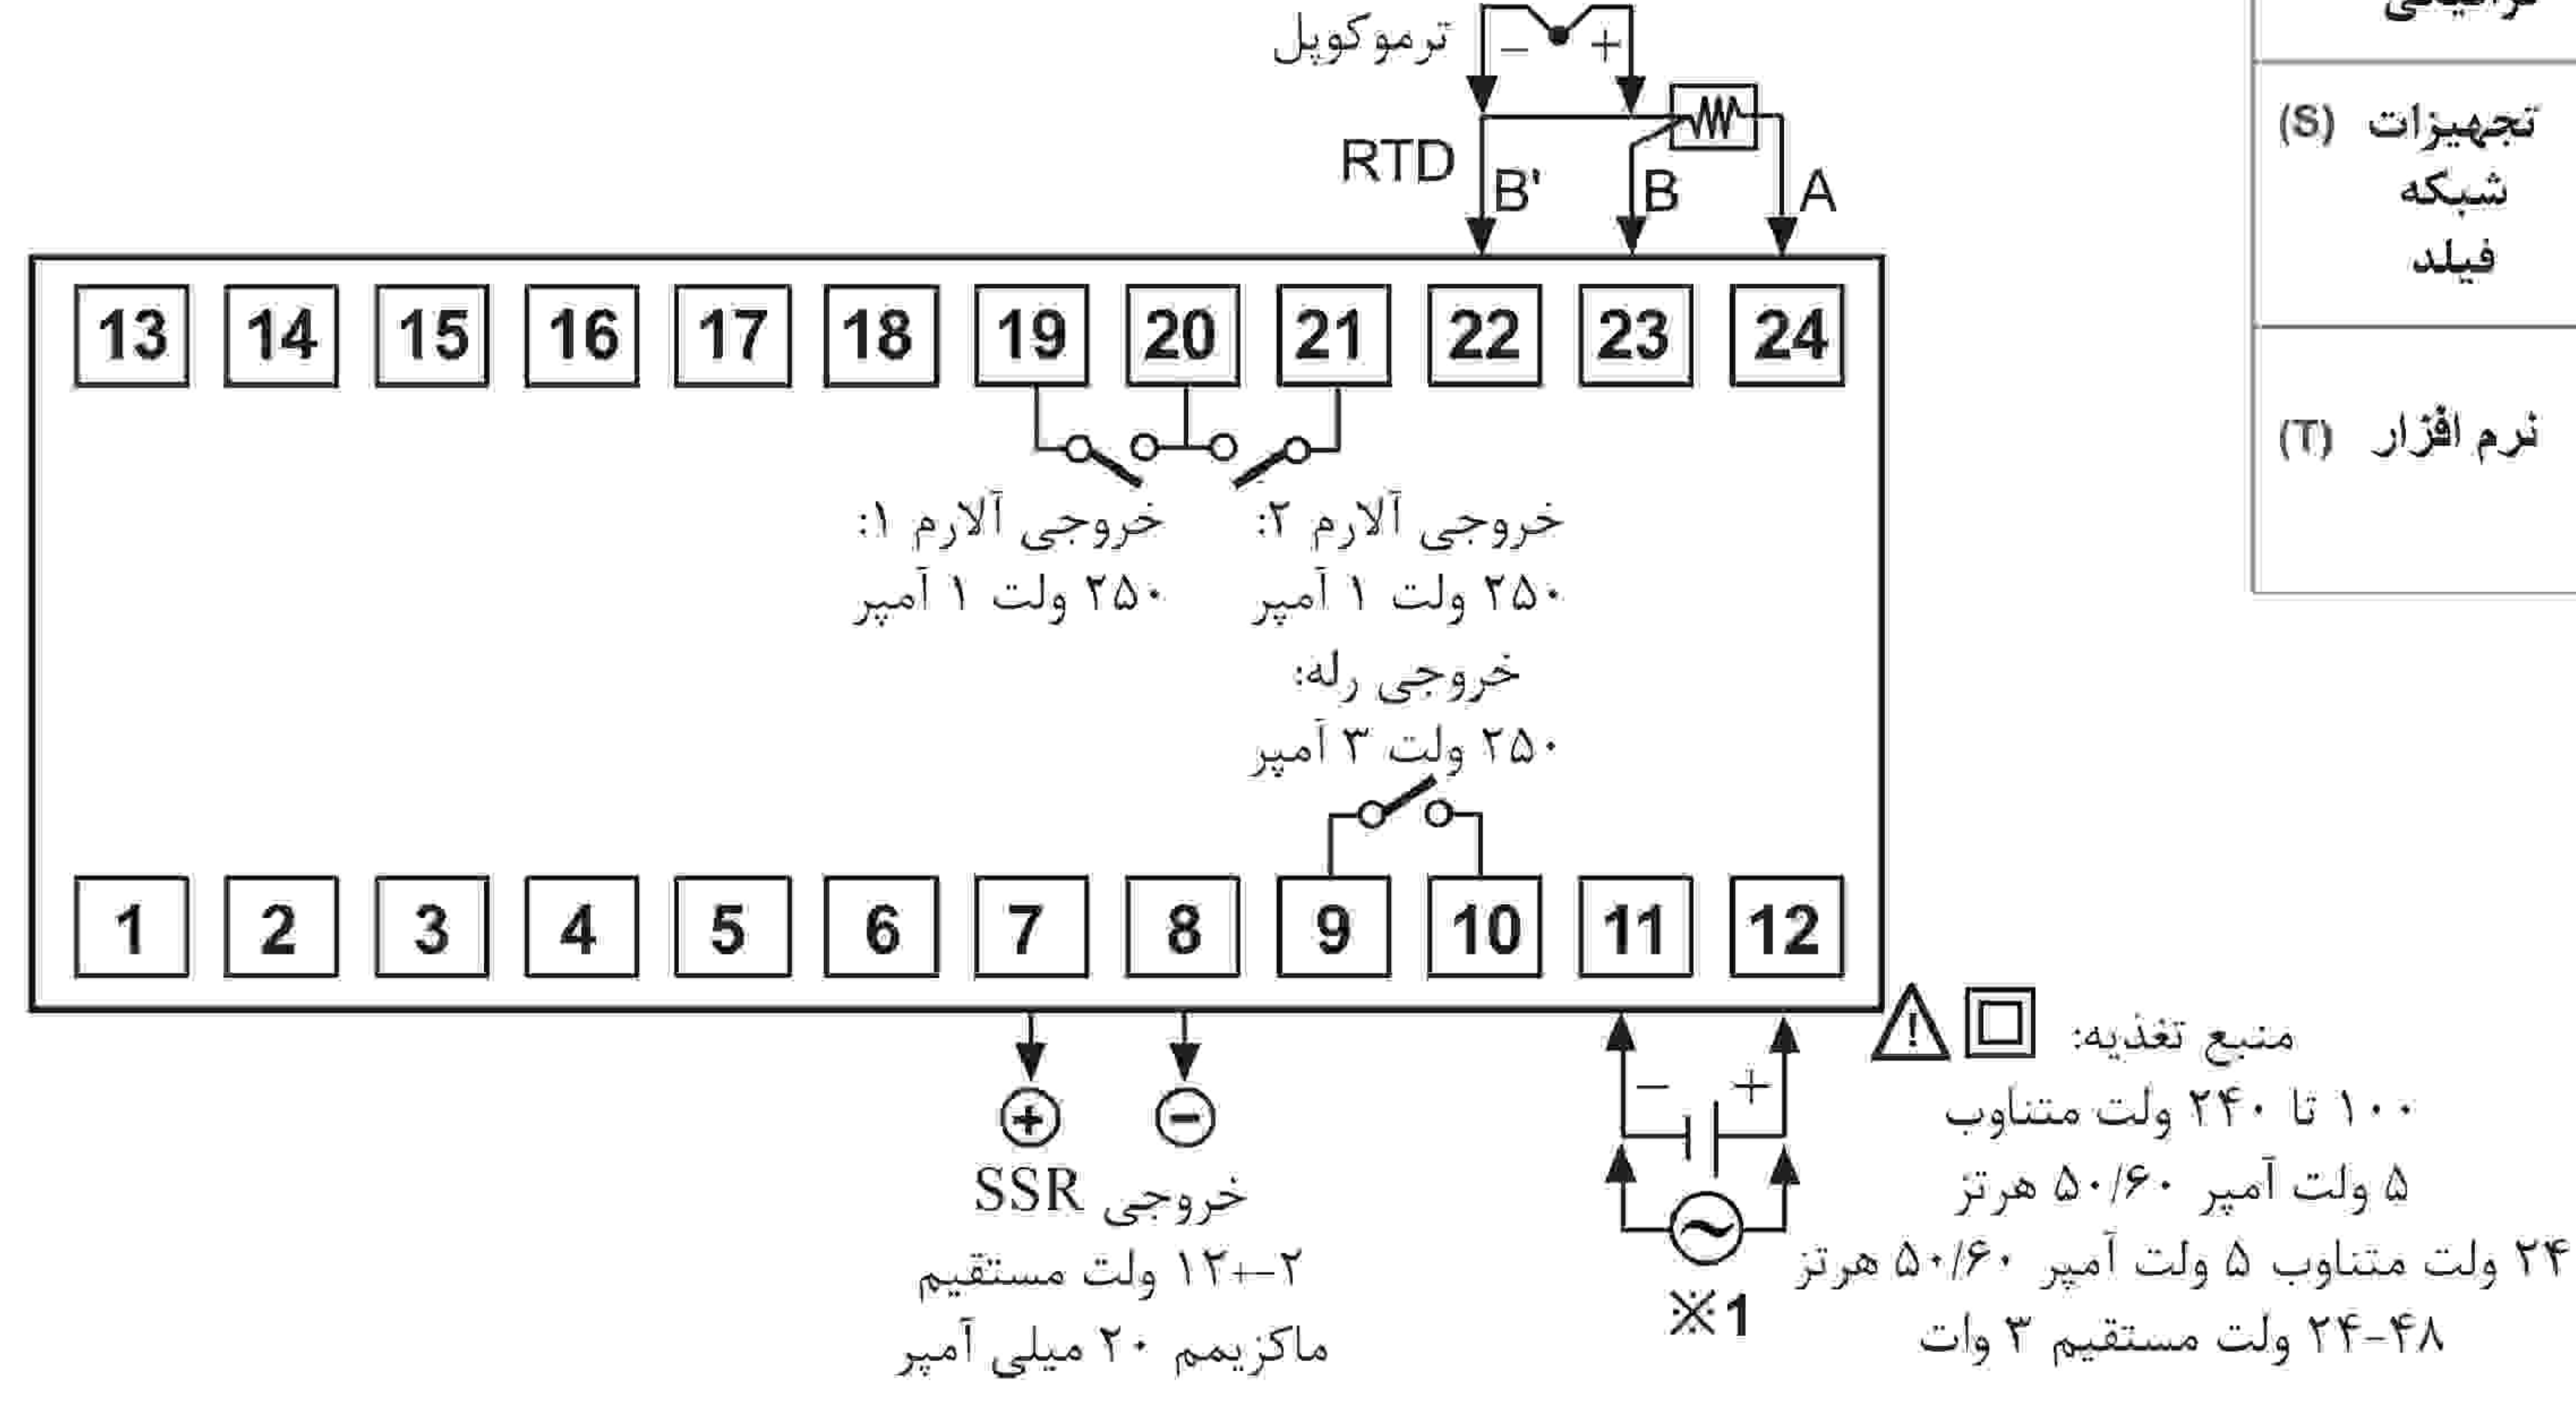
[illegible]

تجهیزات (S)
شبکه
فیلد

نرم افزار (T)

ترموکوپل
$-$ $+$
RTD
B'
B
A

| 13 | 14 | 15 | 16 | 17 | 18 | 19 | 20 | 21 | 22 | 23 | 24 |
|---|---|---|---|---|---|---|---|---|---|---|---|

خروجی آلارم ۱:
۲۵۰ ولت ۱ آمپر

خروجی آلارم ۲:
۲۵۰ ولت ۱ آمپر

خروجی رله:
۲۵۰ ولت ۳ آمپر

| 1 | 2 | 3 | 4 | 5 | 6 | 7 | 8 | 9 | 10 | 11 | 12 |
|---|---|---|---|---|---|---|---|---|---|---|---|

$+$ $-$
خروجی SSR
۲–۱۲+ ولت مستقیم
ماکزیمم ۲۰ میلی آمپر

$-$ $+$
※1

منبع تغذیه:
۱۰۰ تا ۲۴۰ ولت متناوب
۵ ولت آمپر ۵۰/۶۰ هرتز
۲۴ ولت متناوب ۵ ولت آمپر ۵۰/۶۰ هرتز
۲۴-۴۸ ولت مستقیم ۳ وات